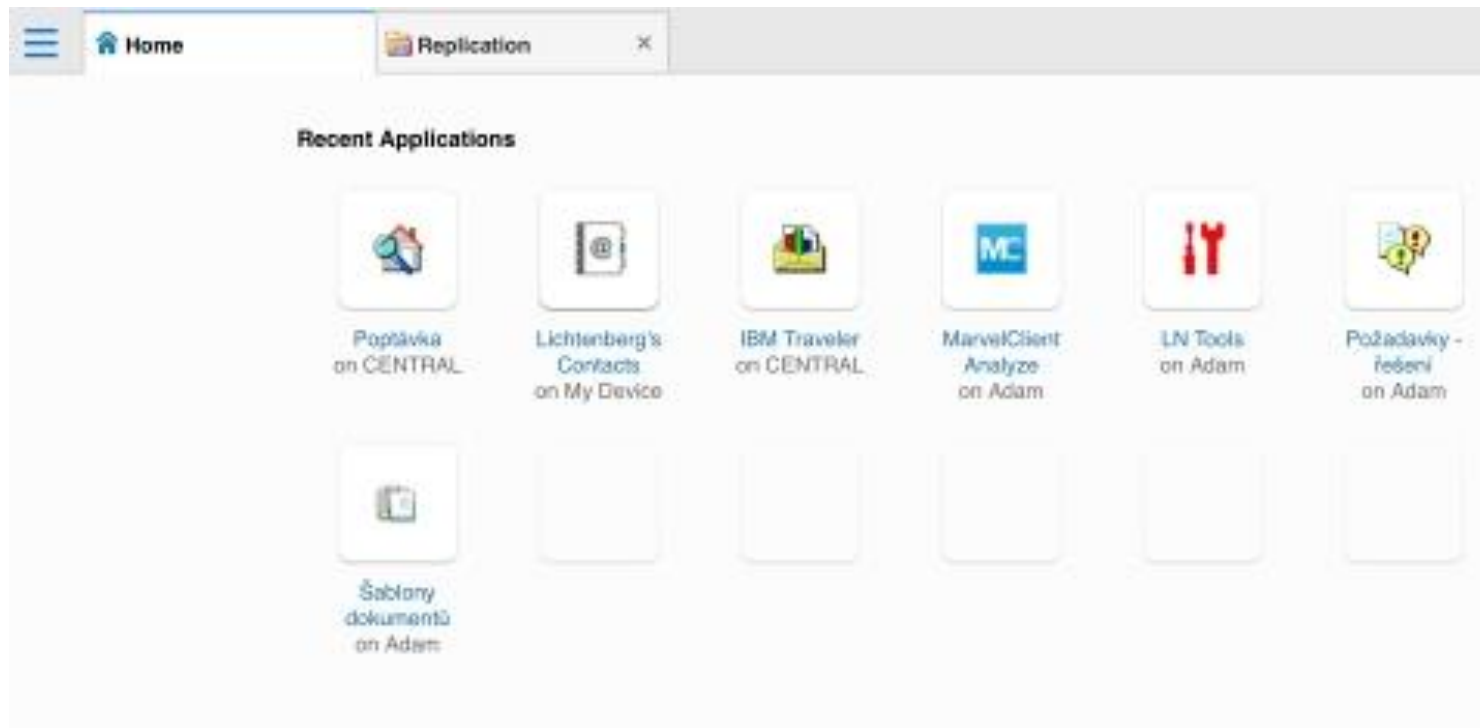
Home
Replication
×

Recent Applications

MC

Poptávka on CENTRAL

Lichtenberg's Contacts on My Device

IBM Traveler on CENTRAL

MarvelClient Analyze on Adam

LN Tools on Adam

Požadavky - řešení on Adam

Šablony dokumentů on Adam